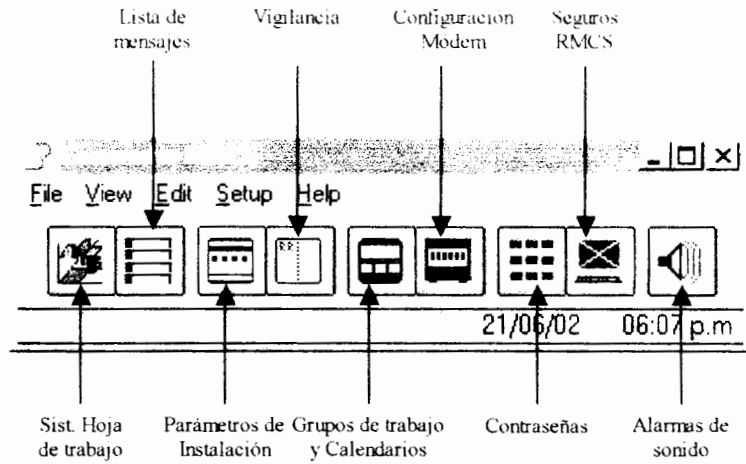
Lista de mensajes

Vigilancia

Configuración Modem

Seguros RMCS

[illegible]

File View Edit Setup Help

21/06/02 06:07 p.m

Sist. Hoja de trabajo

Parámetros de Instalación

Grupos de trabajo y Calendarios

Contraseñas

Alarmas de sonido